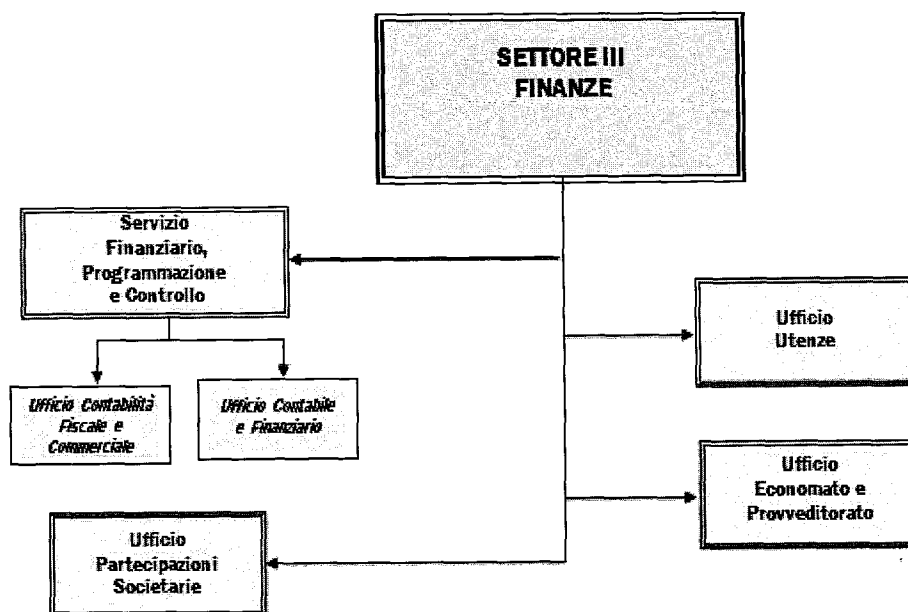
SETTORE III
FINANZE

Servizio
Finanziario,
Programmazione
e Controllo

Ufficio Contabilità
Fiscale e
Commerciale

Ufficio Contabile
e Finanziario

Ufficio
Utenze

Ufficio
Economato e
Provveditorato

Ufficio
Partecipazioni
Societarie